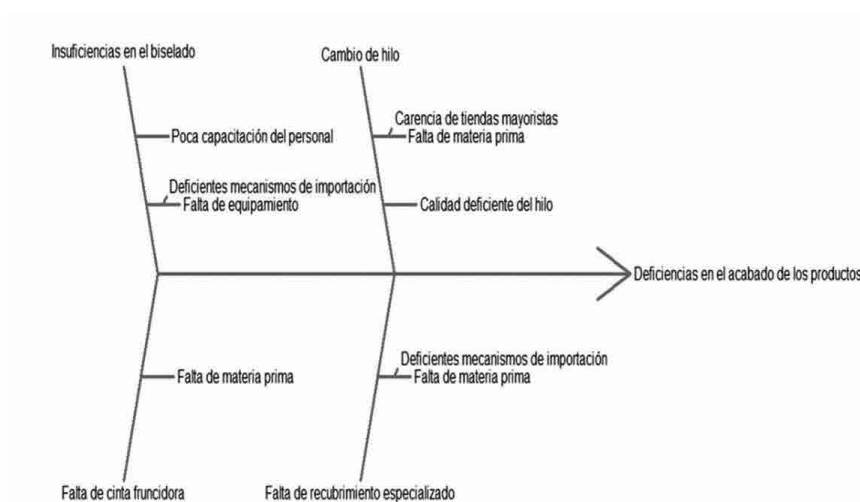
Insuficiencias en el biselado

Poca capacitación del personal

Deficientes mecanismos de importación
Falta de equipamiento

Cambio de hilo

Carencia de tiendas mayoristas
Falta de materia prima

Calidad deficiente del hilo

Deficiencias en el acabado de los productos

Falta de materia prima

Falta de cinta fruncidora

Deficientes mecanismos de importación
Falta de materia prima

Falta de recubrimiento especializado